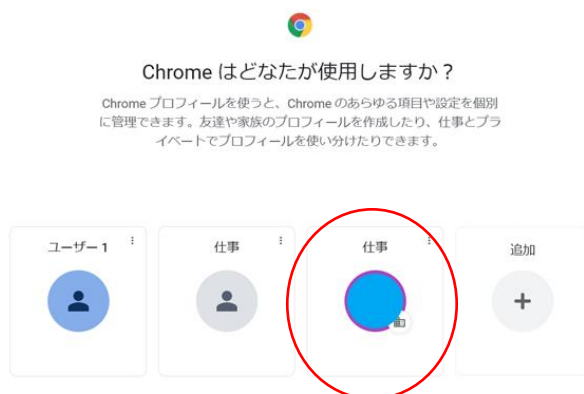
Chrome はどなたが使用しますか？

Chrome プロフィールを使うと、Chrome のあらゆる項目や設定を個別に管理できます。友達や家族のプロフィールを作成したり、仕事とプライベートでプロフィールを使い分けたりできます。

ユーザー 1

仕事

仕事

追加

+